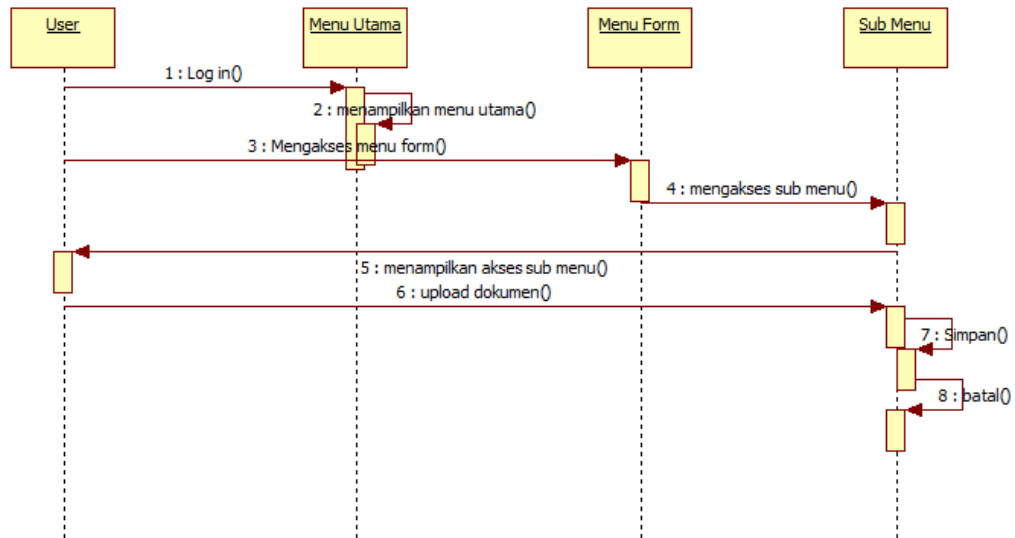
User

Menu Utama

Menu Form

Sub Menu

1 : Log in()

2 : menampilkan menu utama()

3 : Mengakses menu form()

4 : mengakses sub menu()

5 : menampilkan akses sub menu()

6 : upload dokumen()

7 : Simpan()

8 : batal()